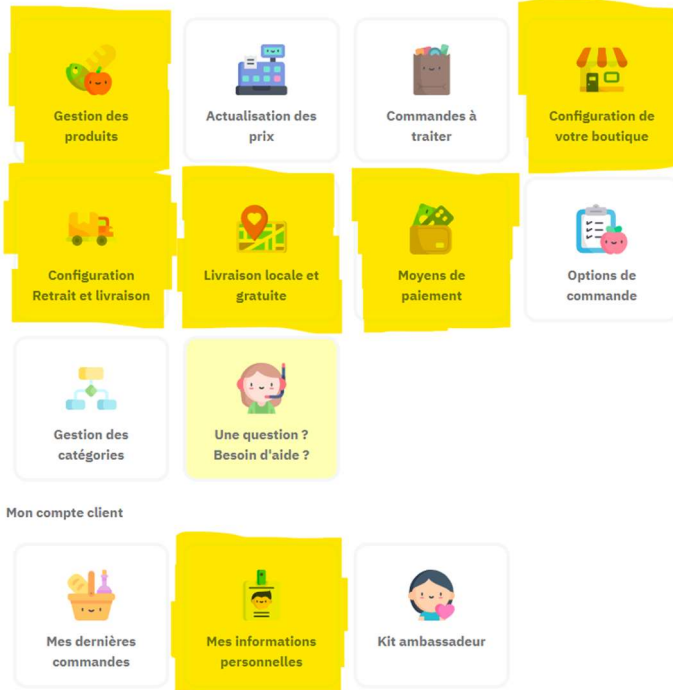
Gestion des produits

Actualisation des prix

Commandes à traiter

Configuration de votre boutique

Configuration Retrait et livraison

Livraison locale et gratuite

Moyens de paiement

Options de commande

Gestion des catégories

Une question ? Besoin d'aide ?

Mon compte client

Mes dernières commandes

Mes informations personnelles

Kit ambassadeur